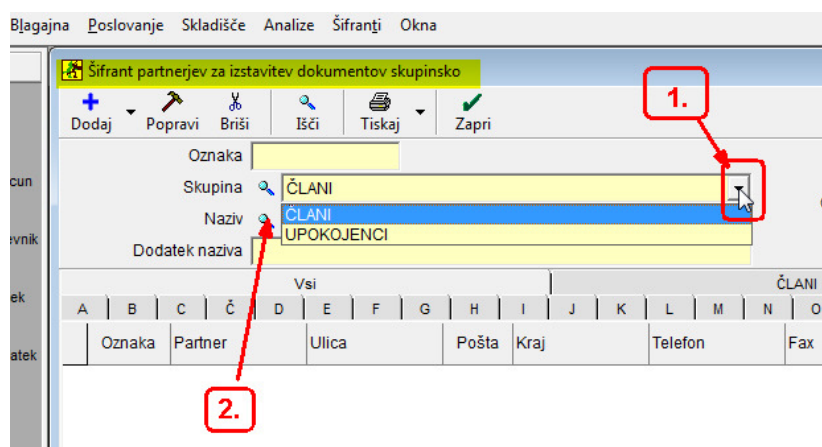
Blagajna Poslovanje Skladišče Analize Šifranti Okna

Šifrant partnerjev za izstavitev dokumentov skupinsko

Dodaj Popravi Briši Išči Tiskaj Zapri

1.

Oznaka

Skupina ČLANI

Naziv ČLANI

UPOKOJENCI

Dodatek naziva

cun

evnik

ek

atek

Vsi

ČLANI

| A | B | C | Č | D | E | F | G | H | I | J | K | L | M | N | O |
|---|---|---|---|---|---|---|---|---|---|---|---|---|---|---|---|

| Oznaka | Partner | Ulica | Pošta | Kraj | Telefon | Fax |
|---|---|---|---|---|---|---|

2.